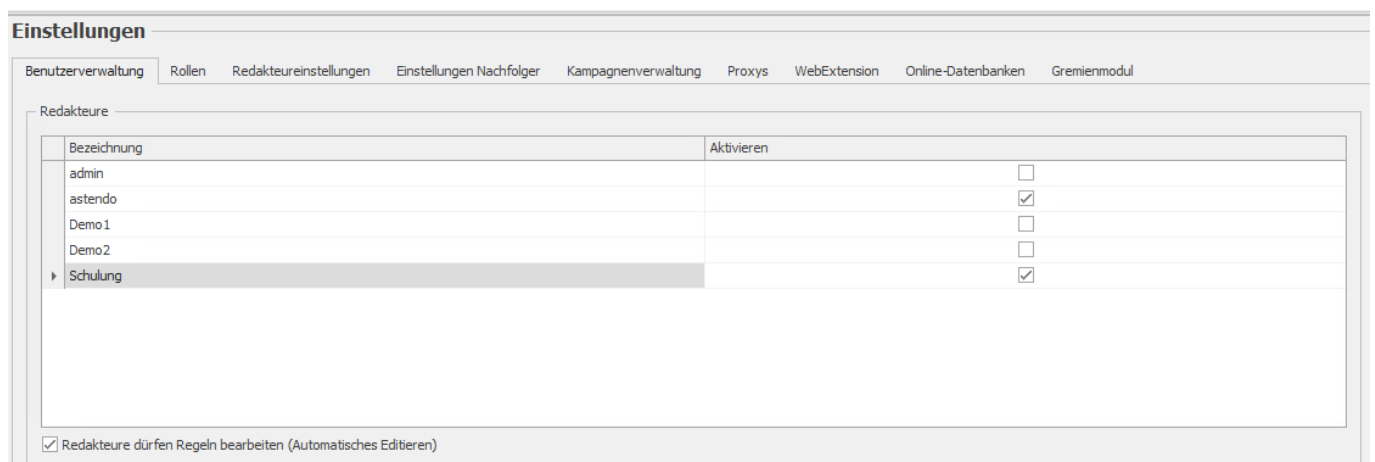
Einstellungen

Benutzerverwaltung Rollen Redakteureinstellungen Einstellungen Nachfolger Kampagnenverwaltung Proxys WebExtension Online-Datenbanken Gremienmodul

Redakteure

| Bezeichnung | Aktivieren |
|---|---|
| admin | ☐ |
| astendo | ☑ |
| Demo1 | ☐ |
| Demo2 | ☐ |
| Schulung | ☑ |

☑ Redakteure dürfen Regeln bearbeiten (Automatisches Editieren)